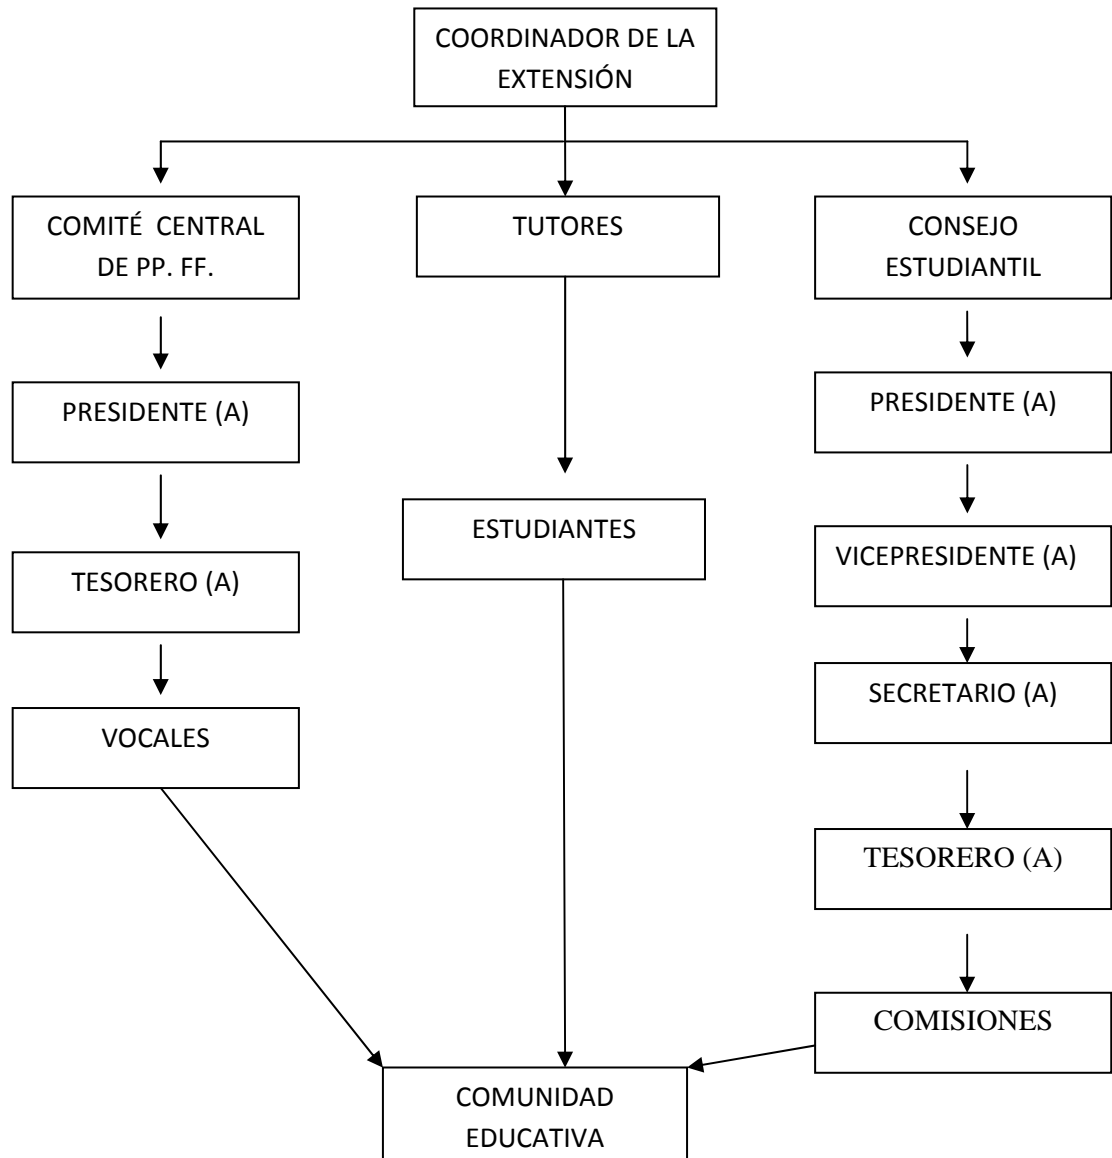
COORDINADOR DE LA EXTENSIÓN

COMITÉ CENTRAL DE PP. FF.

TUTORES

CONSEJO ESTUDIANTIL

PRESIDENTE (A)

TESORERO (A)

VOCALES

ESTUDIANTES

PRESIDENTE (A)

VICEPRESIDENTE (A)

SECRETARIO (A)

TESORERO (A)

COMISIONES

COMUNIDAD EDUCATIVA